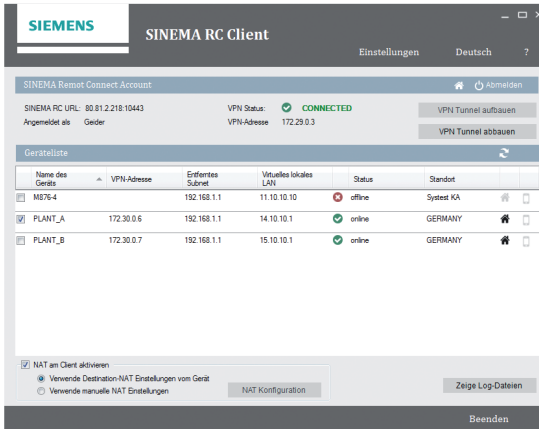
SIEMENS

SINEMA RC Client

Einstellungen Deutsch ?

SINEMA Remot Connect Account

Abmelden

SINEMA RC URL: 80.81.2.218:10443
Angemeldet als Geider

VPN Status: CONNECTED
VPN-Adresse 172.29.0.3

VPN Tunnel aufbauen
VPN Tunnel abbauen

Geräteliste

| | Name des Geräts | VPN-Adresse | Entferntes Subnet | Virtuelles lokales LAN | | Status | Standort | | |
|---|---|---|---|---|---|---|---|---|---|
| | M876-4 | | 192.168.1.1 | 11.10.10.10 | | offline | Systest KA | | |
| | PLANT_A | 172.30.0.6 | 192.168.1.1 | 14.10.10.1 | | online | GERMANY | | |
| | PLANT_B | 172.30.0.7 | 192.168.1.1 | 15.10.10.1 | | online | GERMANY | | |

NAT am Client aktivieren
Verwende Destination-NAT Einstellungen vom Gerät
Verwende manuelle NAT Einstellungen
NAT Konfiguration

Zeige Log-Dateien

Beenden